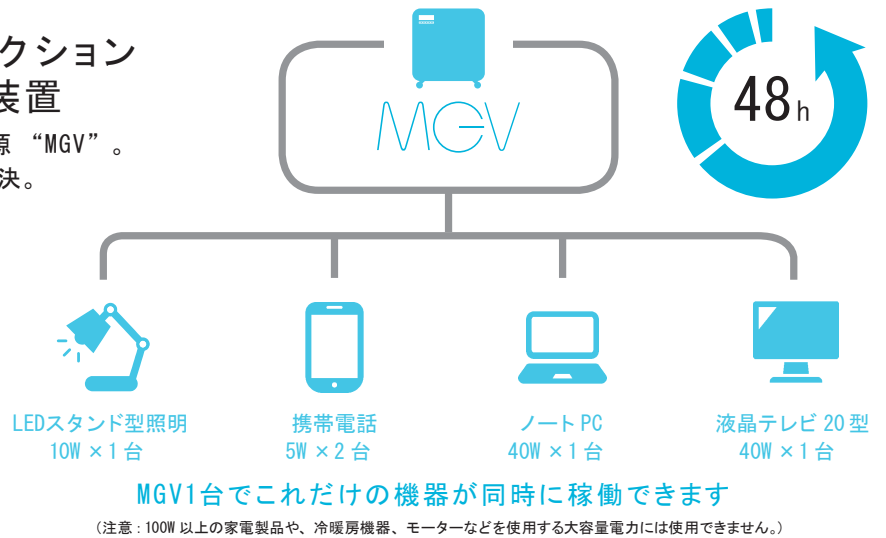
クション
装置
源 “MGV”。
決。

MGV

48h

LEDスタンド型照明
10W ×1台

携帯電話
5W ×2台

ノートPC
40W ×1台

液晶テレビ 20型
40W ×1台

MGV1台でこれだけの機器が同時に稼働できます

（注意：100W 以上の家電製品や、冷暖房機器、モーターなどを使用する大容量電力には使用できません。）